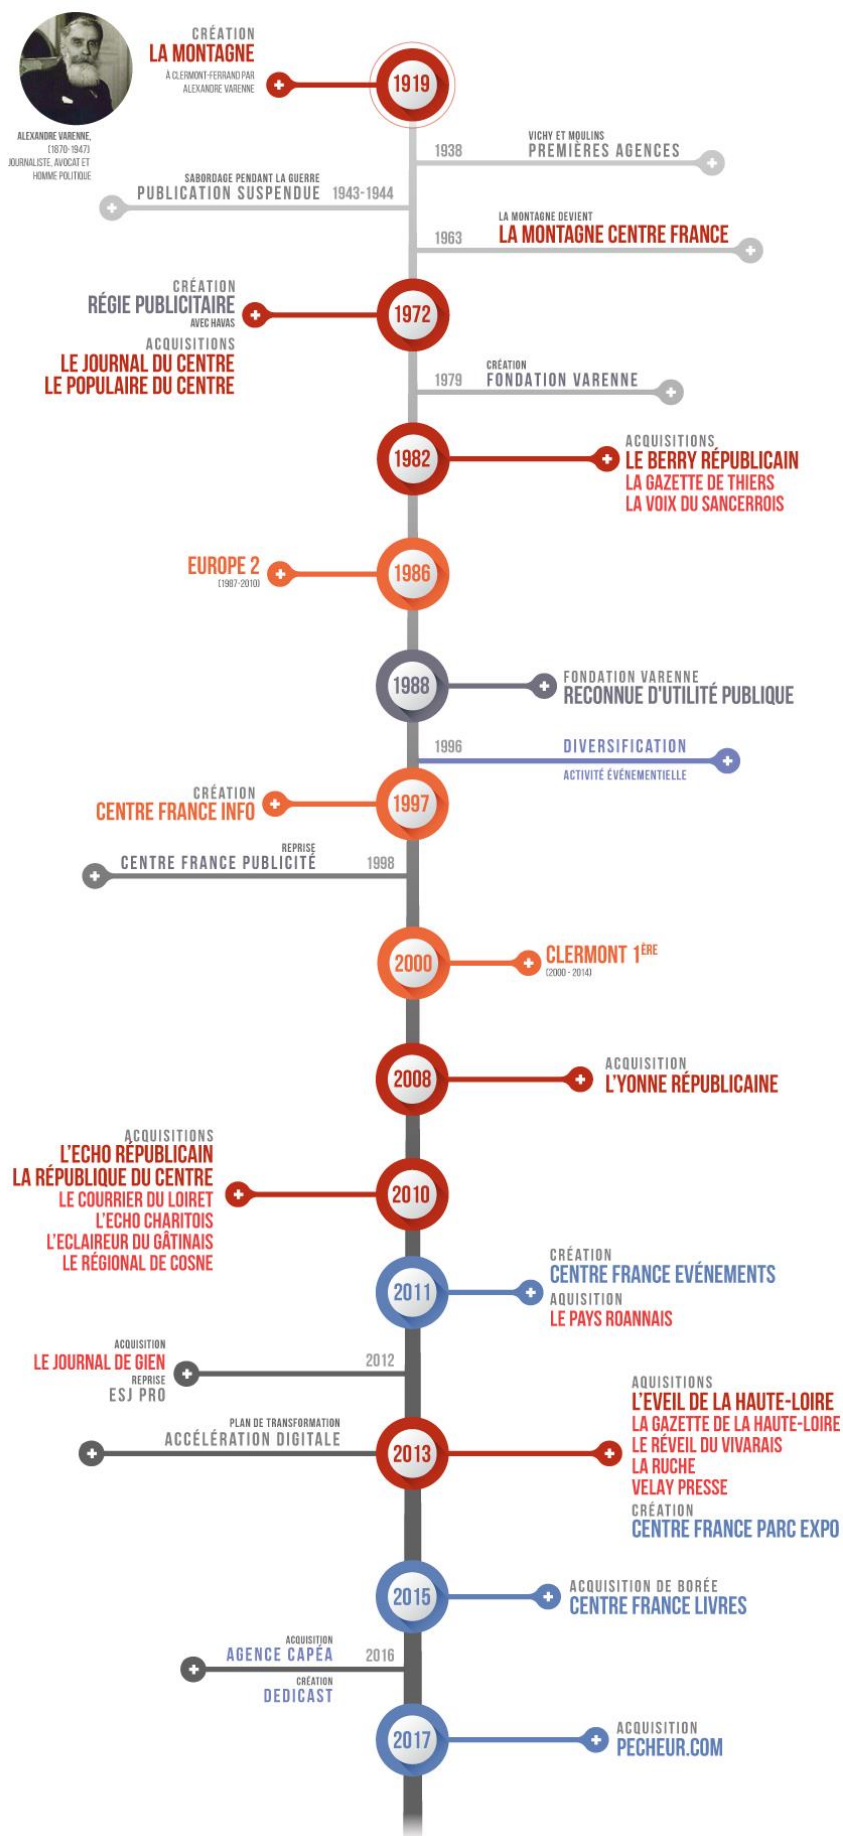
ALEXANDRE VARENNE, (1870-1947) JOURNALISTE, AVOCAT ET HOMME POLITIQUE

CRÉATION
LA MONTAGNE
À CLERMONT-FERRAND PAR ALEXANDRE VARENNE

1919

1938 VICHY ET MOULINS
PREMIÈRES AGENCES

SABORDAGE PENDANT LA GUERRE
PUBLICATION SUSPENDUE 1943-1944

1963 LA MONTAGNE DEVIENT
LA MONTAGNE CENTRE FRANCE

CRÉATION
RÉGIE PUBLICITAIRE
AVEC HAVAS
ACQUISITIONS
LE JOURNAL DU CENTRE
LE POPULAIRE DU CENTRE

1972

1979 CRÉATION
FONDATION VARENNE

1982

ACQUISITIONS
LE BERRY RÉPUBLICAIN
LA GAZETTE DE THIERS
LA VOIX DU SANCERROIS

EUROPE 2
(1987-2010)

1986

1988

FONDATION VARENNE
RECONNUE D'UTILITÉ PUBLIQUE

1996 DIVERSIFICATION
ACTIVITÉ ÉVÉNEMENTIELLE

CRÉATION
CENTRE FRANCE INFO

1997

REPRISE
CENTRE FRANCE PUBLICITÉ 1998

2000

CLERMONT 1$^{ÈRE}$
(2000 - 2014)

2008

ACQUISITION
L'YONNE RÉPUBLICAINE

ACQUISITIONS
L'ECHO RÉPUBLICAIN
LA RÉPUBLIQUE DU CENTRE
LE COURRIER DU LOIRET
L'ECHO CHARITOIS
L'ECLAIREUR DU GÂTINAIS
LE RÉGIONAL DE COSNE

2010

2011

CRÉATION
CENTRE FRANCE EVÉNEMENTS
AQUISITION
LE PAYS ROANNAIS

ACQUISITION
LE JOURNAL DE GIEN
REPRISE
ESJ PRO
2012

PLAN DE TRANSFORMATION
ACCÉLÉRATION DIGITALE

2013

AQUISITIONS
L'EVEIL DE LA HAUTE-LOIRE
LA GAZETTE DE LA HAUTE-LOIRE
LE RÉVEIL DU VIVARAIS
LA RUCHE
VELAY PRESSE
CRÉATION
CENTRE FRANCE PARC EXPO

2015

ACQUISITION DE BORÉE
CENTRE FRANCE LIVRES

ACQUISITION
AGENCE CAPÉA 2016
CRÉATION
DEDICAST

2017

ACQUISITION
PECHEUR.COM